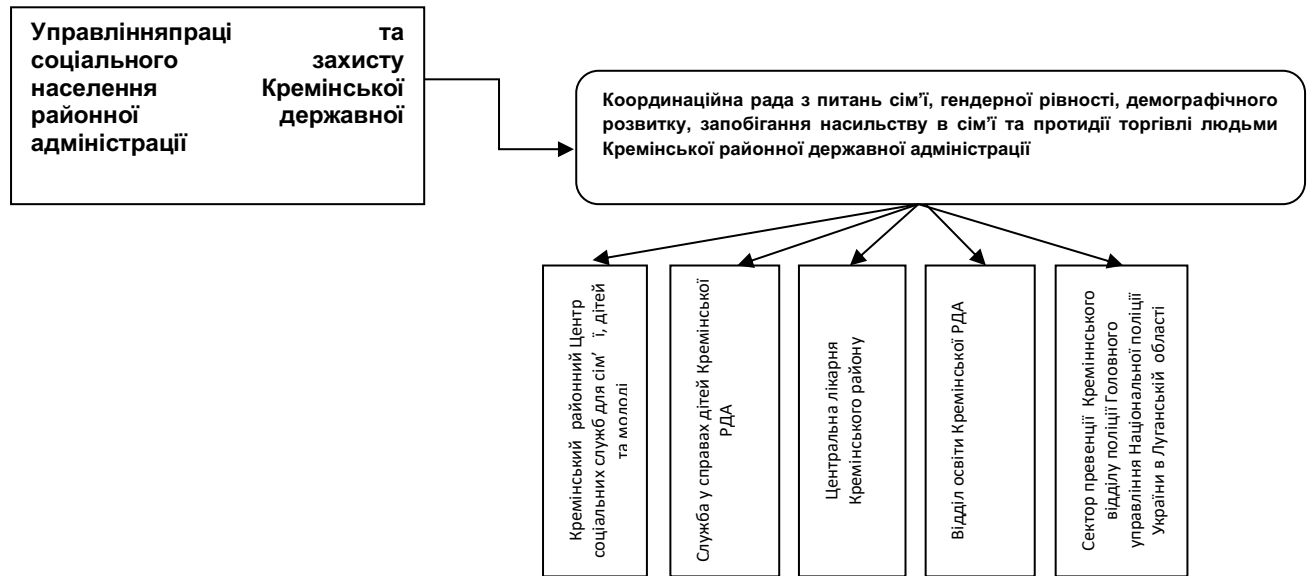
Управлінняпраці та соціального захисту населення Кремінської районної державної адміністраці

Координаційна рада з питань сім'ї, гендерної рівності, демографічного розвитку, запобігання насильству в сім'ї та протидії торгівлі людьми Кремінської районної державної адміністрації

Кремінський районний Центр соціальних служб для сім' ї, дітей та молоді

Служба у справах дітей Кремінської РДА

Центральна лікарня Кремінського району

Відділ освіти Кремінської РДА

Сектор превенції Кремінського відділу поліції Головного управління Національної поліції України в Луганській області